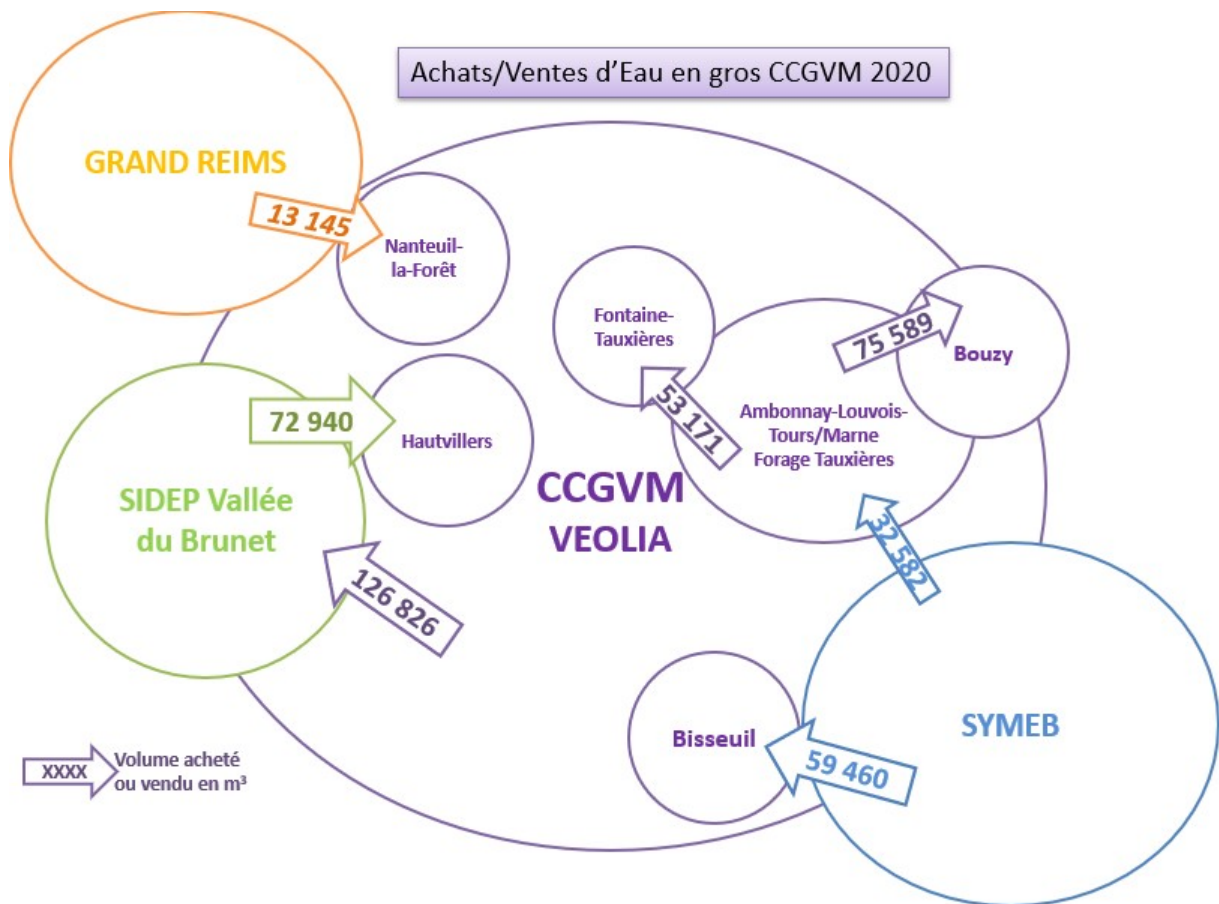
Achats/Ventes d'Eau en gros CCGVM 2020

GRAND REIMS

13 145

Nanteuil-la-Forêt

Fontaine-Tauxières

75 589

Bouzy

53 171

Ambonnay-Louvois-Tours/Marne Forage Tauxières

72 940

Hautvillers

CCGVM
VEOLIA

SIDEP Vallée du Brunet

32 582

126 826

SYMEB

Bisseuil

59 460

XXXX Volume acheté ou vendu en m³